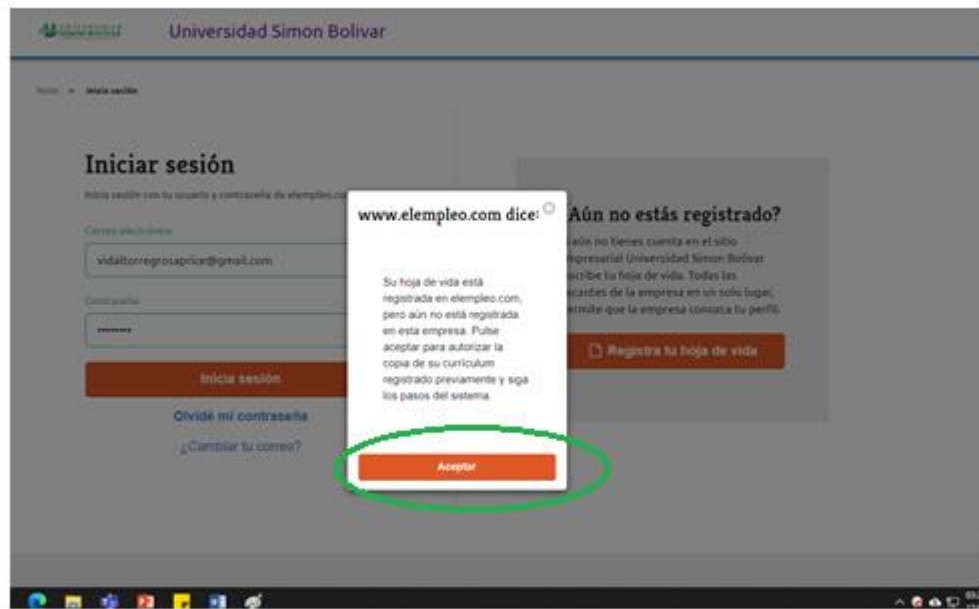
Universidad Simon Bolivar

Inicio > Inicia sesión

Iniciar sesión

Inicia sesión con tu usuario y contraseña de elempleo.co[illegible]

Correo electrónico

vidaltorregrosaprice@gmail.com

Contraseña

••••••••

Inicia sesión

Olvidé mi contraseña

¿Cambiar tu correo?

¿Aún no estás registrado?

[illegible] aún no tienes cuenta en el sitio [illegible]mpresarial Universidad Simon Bolivar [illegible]scribe tu hoja de vida. Todas las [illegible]cantes de la empresa en un solo lugar, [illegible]ermite que la empresa conozca tu perfil.

Registra tu hoja de vida

www.elempleo.com dice:

Su hoja de vida está registrada en elempleo.com, pero aún no está registrada en esta empresa. Pulse aceptar para autorizar la copia de su currículum registrado previamente y siga los pasos del sistema.

Aceptar